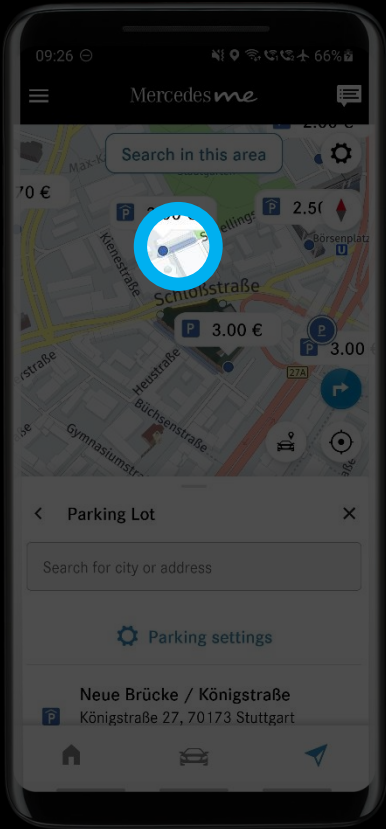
09:26 66%

Mercedes me

2.00 €

Search in this area

70 €

2.50

Börsenplatz

Kleinestraße

Schloßstraße

3.00 €

3.00

27A

Heustraße

Büchsenstraße

Gymnasiumstraße

Parking Lot

Search for city or address

Parking settings

Neue Brücke / Königstraße

Königstraße 27, 70173 Stuttgart